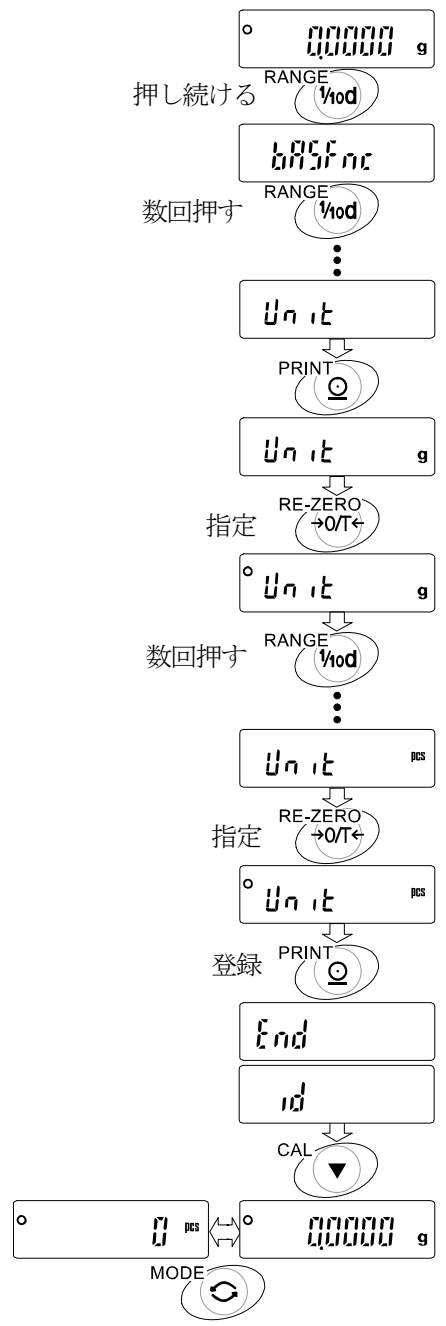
0.0000 g

押し続ける RANGE 1/10d

bASFnc

数回押す RANGE 1/10d

Unit

PRINT

Unit g

指定 RE-ZERO →0/T←

Unit g

数回押す RANGE 1/10d

Unit pcs

指定 RE-ZERO →0/T←

Unit pcs

登録 PRINT

End

id

CAL

0 pcs

0.0000 g

MODE